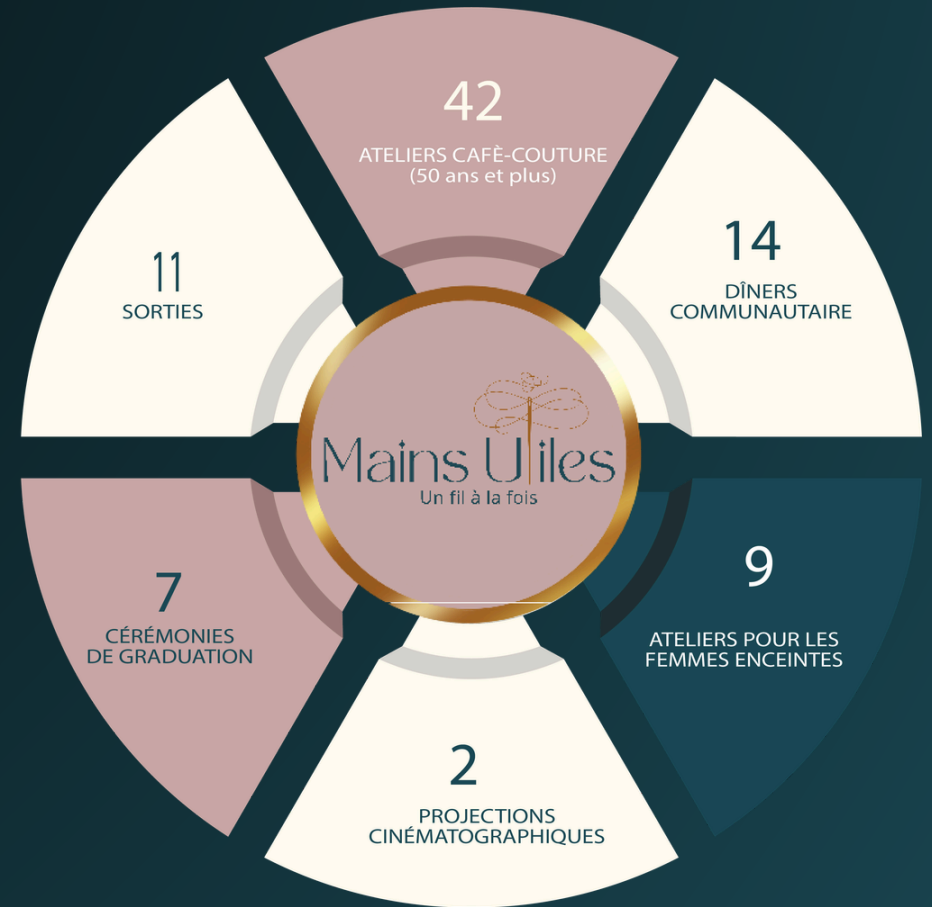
42
ATELIERS CAFÈ-COUTURE
(50 ans et plus)

14
DÎNERS
COMMUNAUTAIRE

9
ATELIERS POUR LES
FEMMES ENCEINTES

2
PROJECTIONS
CINÉMATOGRAPHIQUES

7
CÉRÉMONIES
DE GRADUATION

11
SORTIES

Mains Utiles
Un fil à la fois